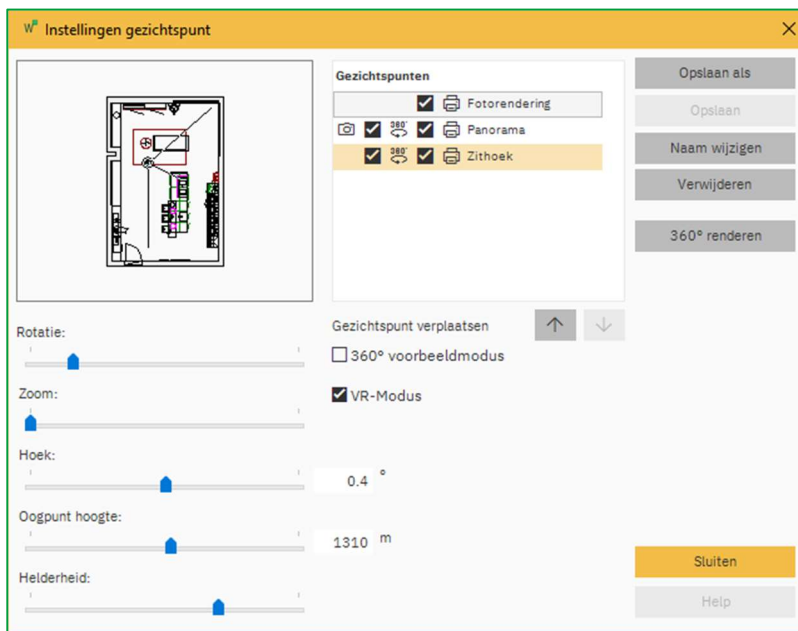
Instellingen gezichtspunt

Gezichtspunten

Fotorendering

360° Panorama

360° Zithoek

Opslaan als

Opslaan

Naam wijzigen

Verwijderen

360° renderen

Rotatie:

Zoom:

Hoek:

0.4 °

Oogpunt hoogte:

1310 m

Helderheid:

Gezichtspunt verplaatsen

360° voorbeeldmodus

VR-Modus

Sluiten

Help